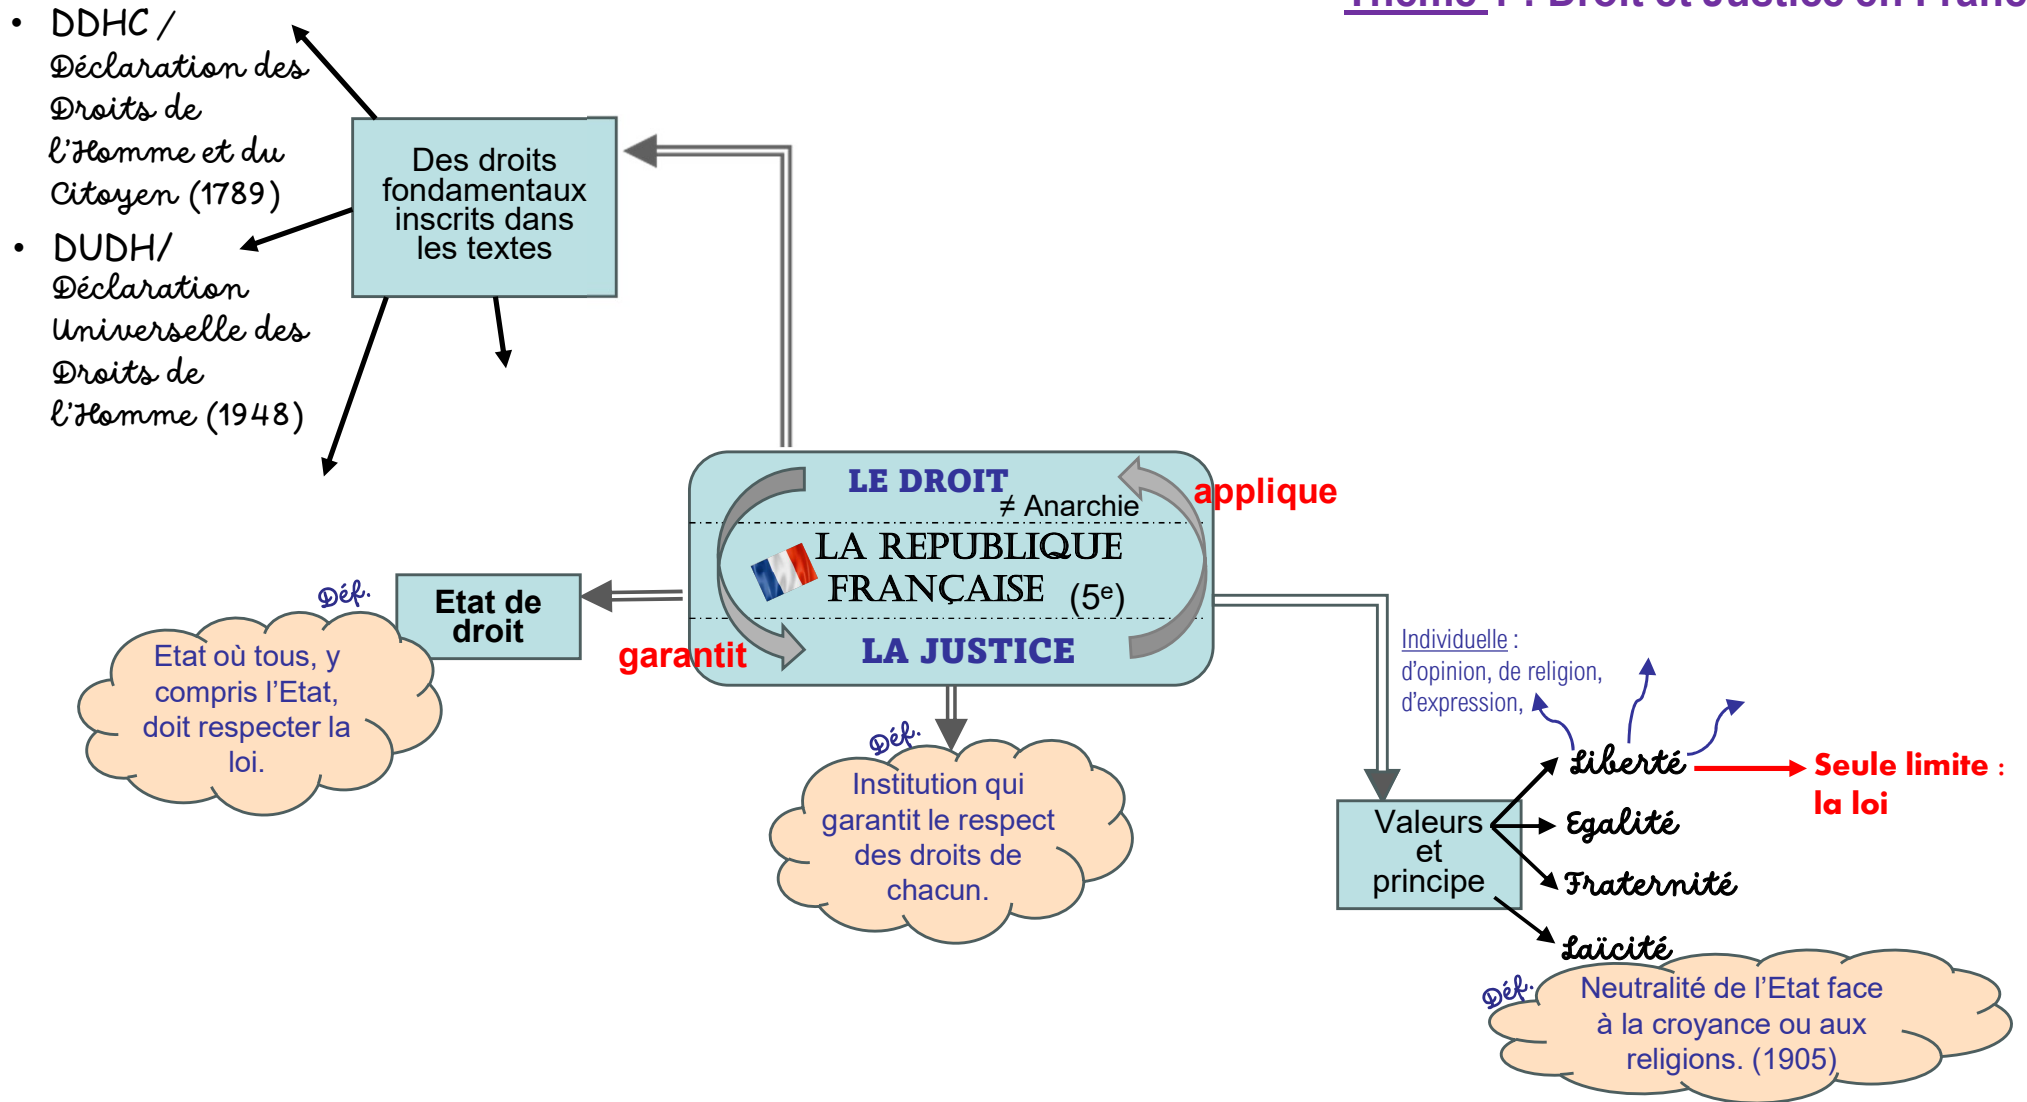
Thème 1 : Droit et Justice en Franc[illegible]

• DDHC / Déclaration des Droits de l'Homme et du Citoyen (1789)

• DUDH/ Déclaration Universelle des Droits de l'Homme (1948)

Des droits fondamentaux inscrits dans les textes

LE DROIT
≠ Anarchie
LA REPUBLIQUE FRANÇAISE (5$^{e}$)
LA JUSTICE

applique

garantit

Déf.
Etat de droit

Etat où tous, y compris l'Etat, doit respecter la loi.

Déf.
Institution qui garantit le respect des droits de chacun.

Valeurs et principe

Individuelle : d'opinion, de religion, d'expression,

Liberté
Seule limite : la loi
Egalité
Fraternité
Laïcité

Déf.
Neutralité de l'Etat face à la croyance ou aux religions. (1905)